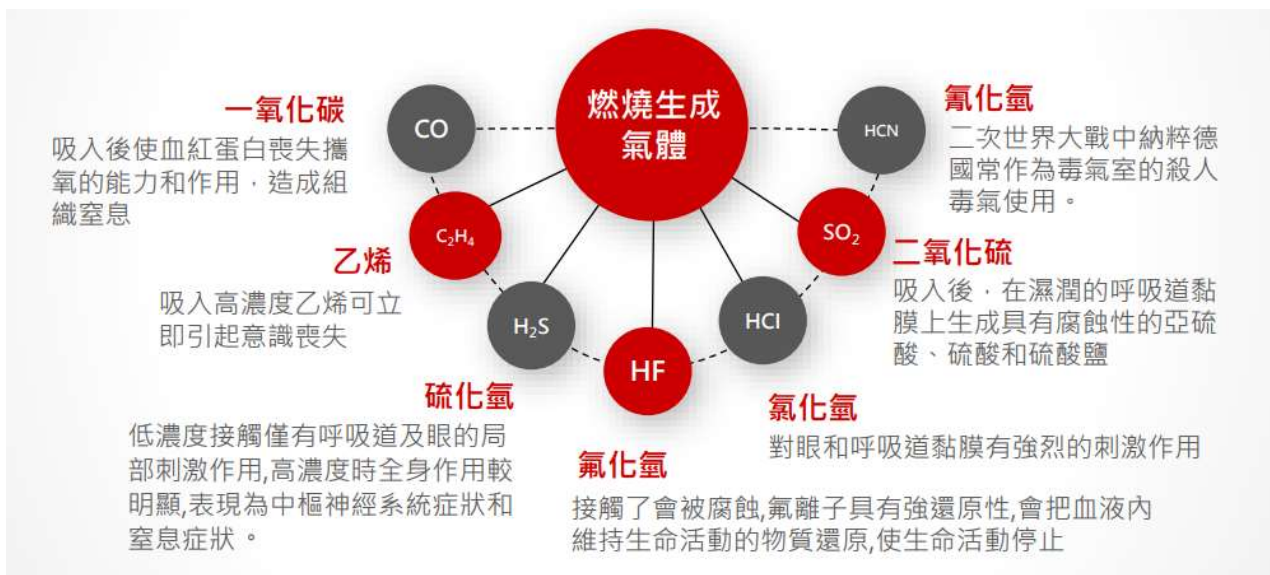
燃燒生成氣體

CO

一氧化碳
吸入後使血紅蛋白喪失攜氧的能力和作用，造成組織窒息

HCN

氰化氫
二次世界大戰中納粹德國常作為毒氣室的殺人毒氣使用。

$C_2H_4$

乙烯
吸入高濃度乙烯可立即引起意識喪失

$SO_2$

二氧化硫
吸入後，在濕潤的呼吸道黏膜上生成具有腐蝕性的亞硫酸、硫酸和硫酸鹽

$H_2S$

硫化氫
低濃度接觸僅有呼吸道及眼的局部刺激作用,高濃度時全身作用較明顯,表現為中樞神經系統症狀和窒息症狀。

HF

氟化氫
接觸了會被腐蝕,氟離子具有強還原性,會把血液內維持生命活動的物質還原,使生命活動停止

HCl

氯化氫
對眼和呼吸道黏膜有強烈的刺激作用